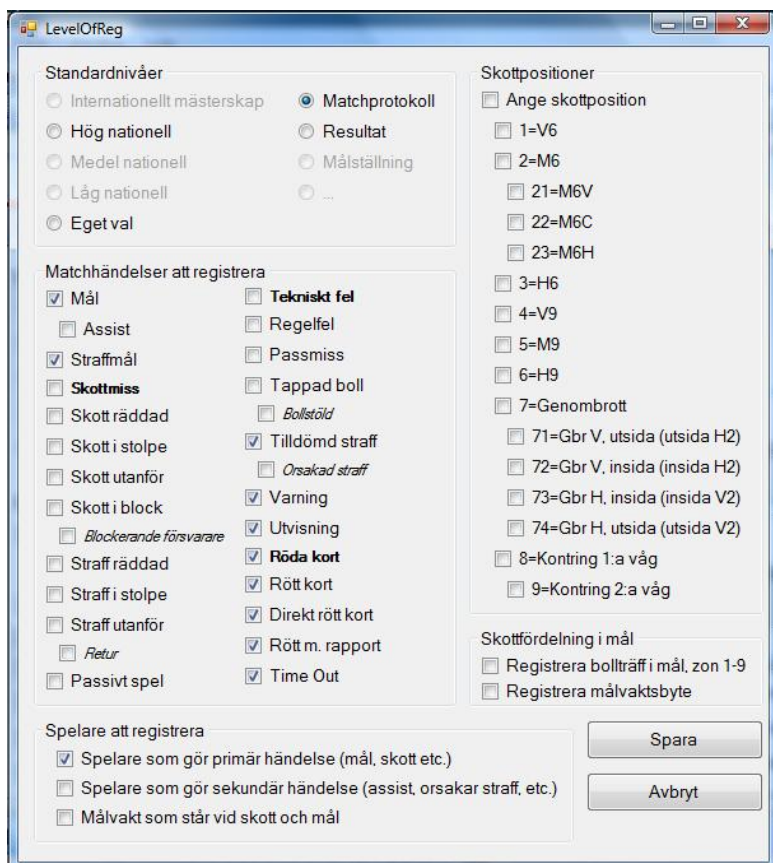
LevelOfReg

Standardnivåer
Internationellt mästerskap
Matchprotokoll
Hög nationell
Resultat
Medel nationell
Målställning
Låg nationell
...
Eget val

Matchhändelser att registrera
Mål
Assist
Straffmål
Skottmiss
Skott räddad
Skott i stolpe
Skott utanför
Skott i block
Blockerande försvarare
Straff räddad
Straff i stolpe
Straff utanför
Retur
Passivt spel
Tekniskt fel
Regelfel
Passmiss
Tappad boll
Bollstöld
Tilldömd straff
Orsakad straff
Varning
Utvisning
Röda kort
Rött kort
Direkt rött kort
Rött m. rapport
Time Out

Skottpositioner
Ange skottposition
1=V6
2=M6
21=M6V
22=M6C
23=M6H
3=H6
4=V9
5=M9
6=H9
7=Genombrott
71=Gbr V, utsida (utsida H2)
72=Gbr V, insida (insida H2)
73=Gbr H, insida (insida V2)
74=Gbr H, utsida (utsida V2)
8=Kontring 1:a våg
9=Kontring 2:a våg

Skottfördelning i mål
Registrera bollträff i mål, zon 1-9
Registrera målvaktsbyte

Spelare att registrera
Spelare som gör primär händelse (mål, skott etc.)
Spelare som gör sekundär händelse (assist, orsakar straff, etc.)
Målvakt som står vid skott och mål

Spara
Avbryt